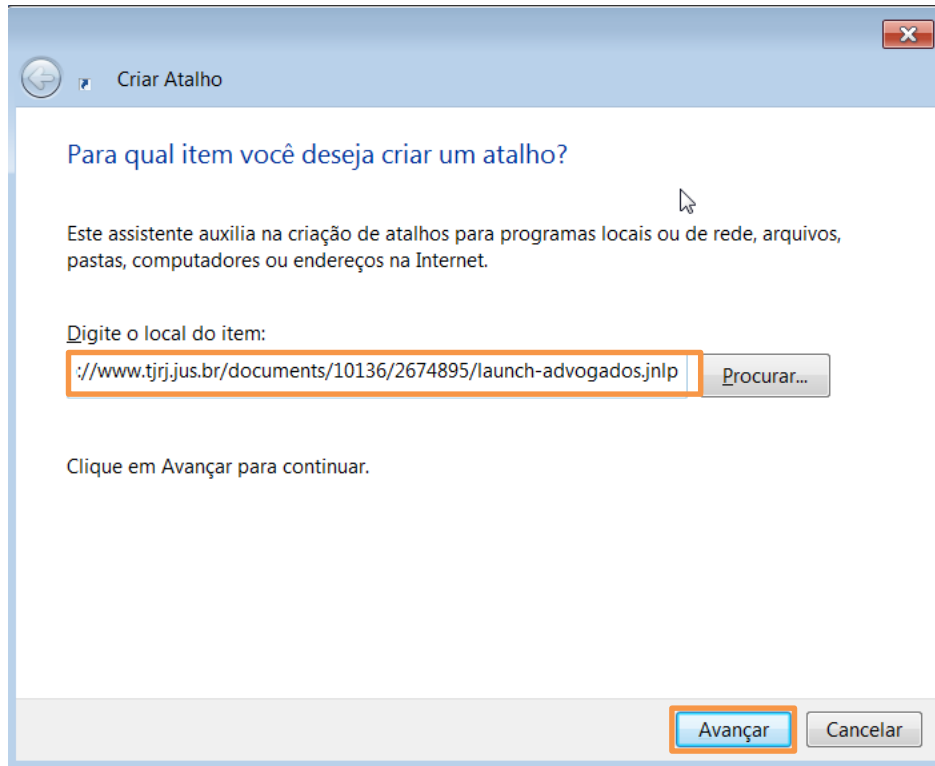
Criar Atalho

Para qual item você deseja criar um atalho?

Este assistente auxilia na criação de atalhos para programas locais ou de rede, arquivos, pastas, computadores ou endereços na Internet.

Digite o local do item:

://www.tjrj.jus.br/documents/10136/2674895/launch-advogados.jnlp

Procurar...

Clique em Avançar para continuar.

Avançar

Cancelar